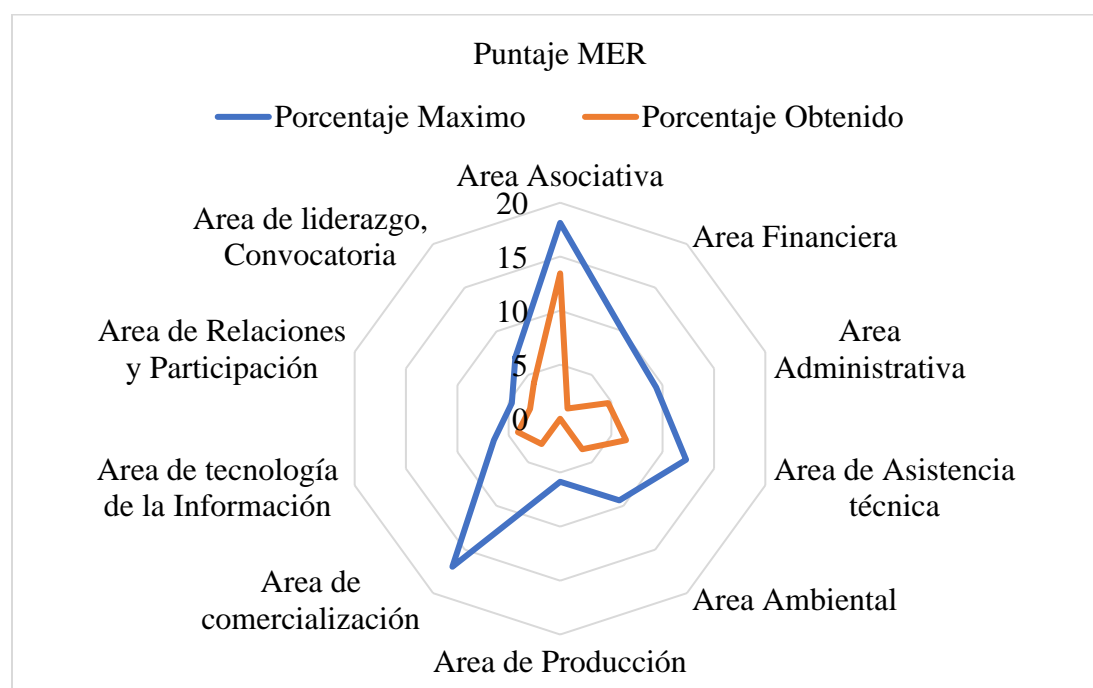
Puntaje MER

Porcentaje Maximo
Porcentaje Obtenido

Area Asociativa
Area Financiera
Area Administrativa
Area de Asistencia técnica
Area Ambiental
Area de Producción
Area de comercialización
Area de tecnología de la Información
Area de Relaciones y Participación
Area de liderazgo, Convocatoria

20
15
10
5
0